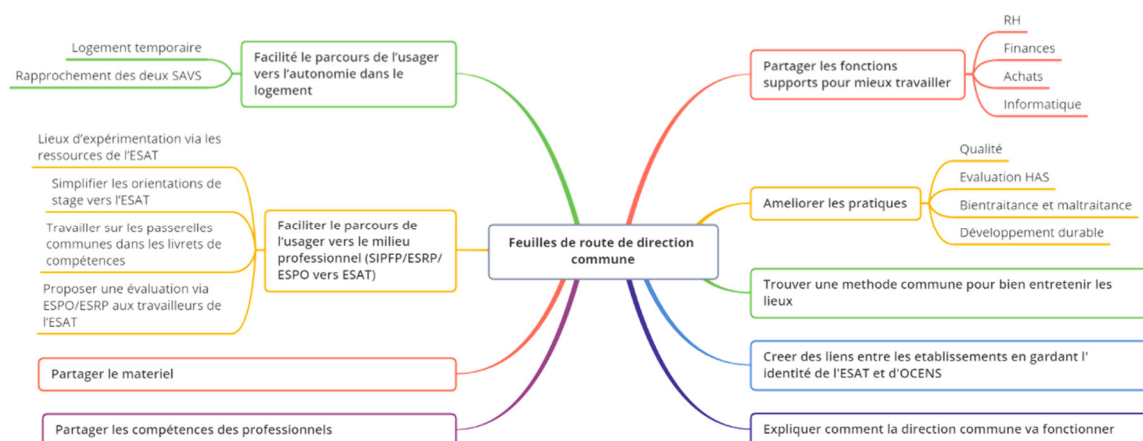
Feuilles de route de direction commune

Facilité le parcours de l'usager vers l'autonomie dans le logement

Logement temporaire

Rapprochement des deux SAVS

Faciliter le parcours de l'usager vers le milieu professionnel (SIPFP/ESRP/ ESPO vers ESAT)

Lieux d'expérimentation via les ressources de l'ESAT

Simplifier les orientations de stage vers l'ESAT

Travailler sur les passerelles communes dans les livrets de compétences

Proposer une évaluation via ESPO/ESRP aux travailleurs de l'ESAT

Partager le materiel

Partager les compétences des professionnels

Partager les fonctions supports pour mieux travailler

RH

Finances

Achats

Informatique

Ameliorer les pratiques

Qualité

Evaluation HAS

Bientraitance et maltraitance

Développement durable

Trouver une methode commune pour bien entretenir les lieux

Creer des liens entre les etablissements en gardant l' identité de l'ESAT et d'OCENS

Expliquer comment la direction commune va fonctionner